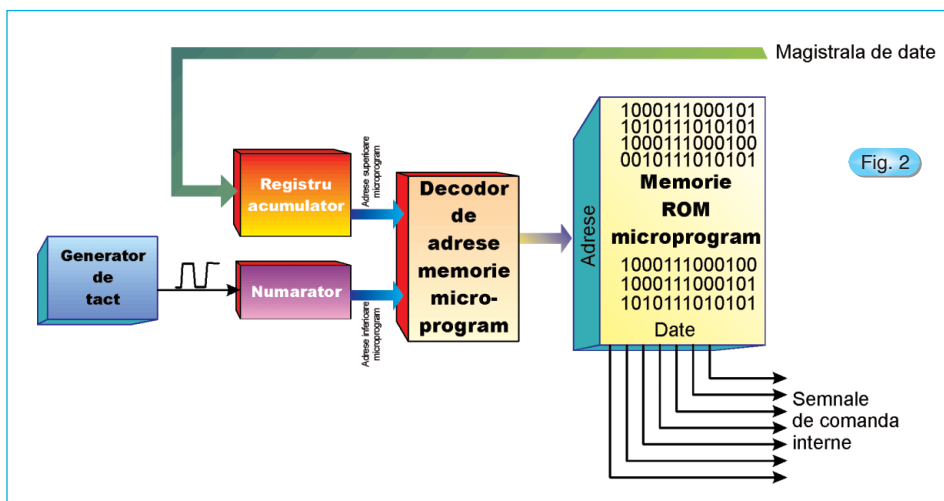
Magistrala de date

Fig. 2

Registru acumulator

Adrese superioare microprogram

Generator de tact

Numarator

Adrese inferioare microprogram

Decodor de adrese memorie micro-program

Adrese

1000111000101
1010111010101
1000111000100
0010111010101
Memorie ROM microprogram
1000111000100
1000111000101
1010111010101
Date

Semnale de comanda interne